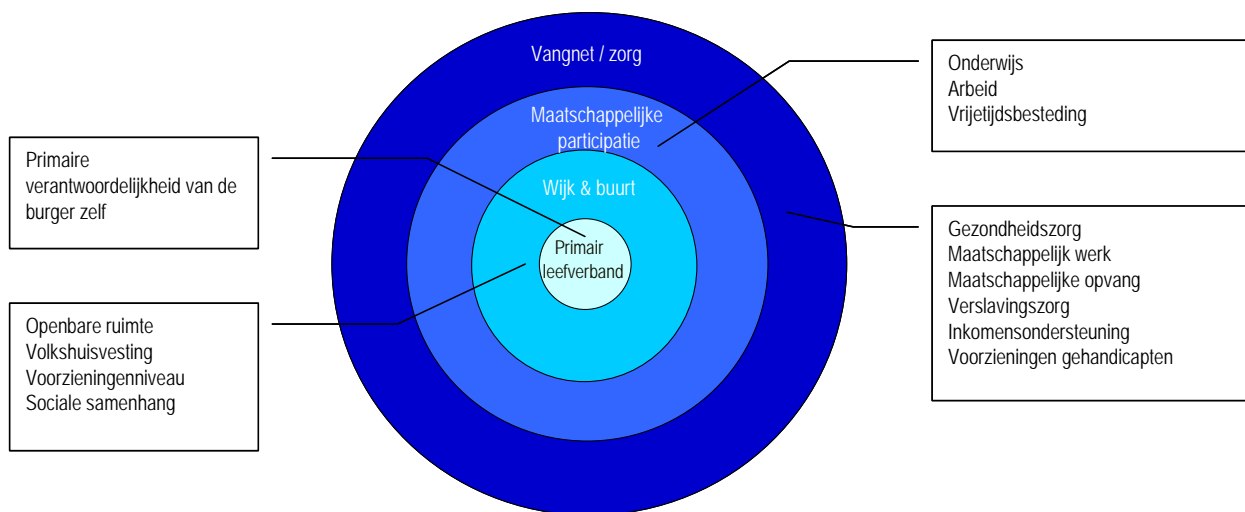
Vangnet / zorg

Maatschappelijke participatie

Wijk & buurt

Primair leefverband

Primaire verantwoordelijkheid van de burger zelf

Openbare ruimte
Volkshuisvesting
Voorzieningenniveau
Sociale samenhang

Onderwijs
Arbeid
Vrijetijdsbesteding

Gezondheidszorg
Maatschappelijk werk
Maatschappelijke opvang
Verslavingszorg
Inkomensondersteuning
Voorzieningen gehandicapten